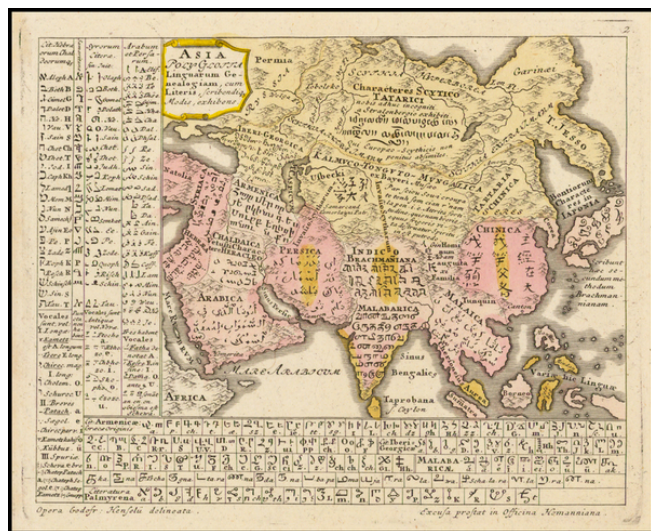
2

ASIA Polyglotta Linguarum Genealogiam, cum Literis Scribendique Modis, exhibens

Permia

Garinaei

Characteres SCYTICO TATARICI

T. JESSO

IBERI GEORGIA

KALMUCO TONGUTO MONGOLICA

Usbecki

ARMENICA

TARTARIA CHINENSIS

CHALDAICA

PERSICA

INDICO BRACHMANIANA

CHINICA

ARABICA

MALABARICA

Natolia

Bengalae

Sinus

MARE ARABICUM

Taprobana Ceylon

AFRICA

Borneo

Tunquin

Siam

Aravum Hebraeorum

Syrorum

Arabum

Vocales

Armenica

Iberica Georgica

MALABARICA

Literatura Palmyrena

Opera Godofr. Hensel delineata.

Excusa prostat in Officina Homanniana.